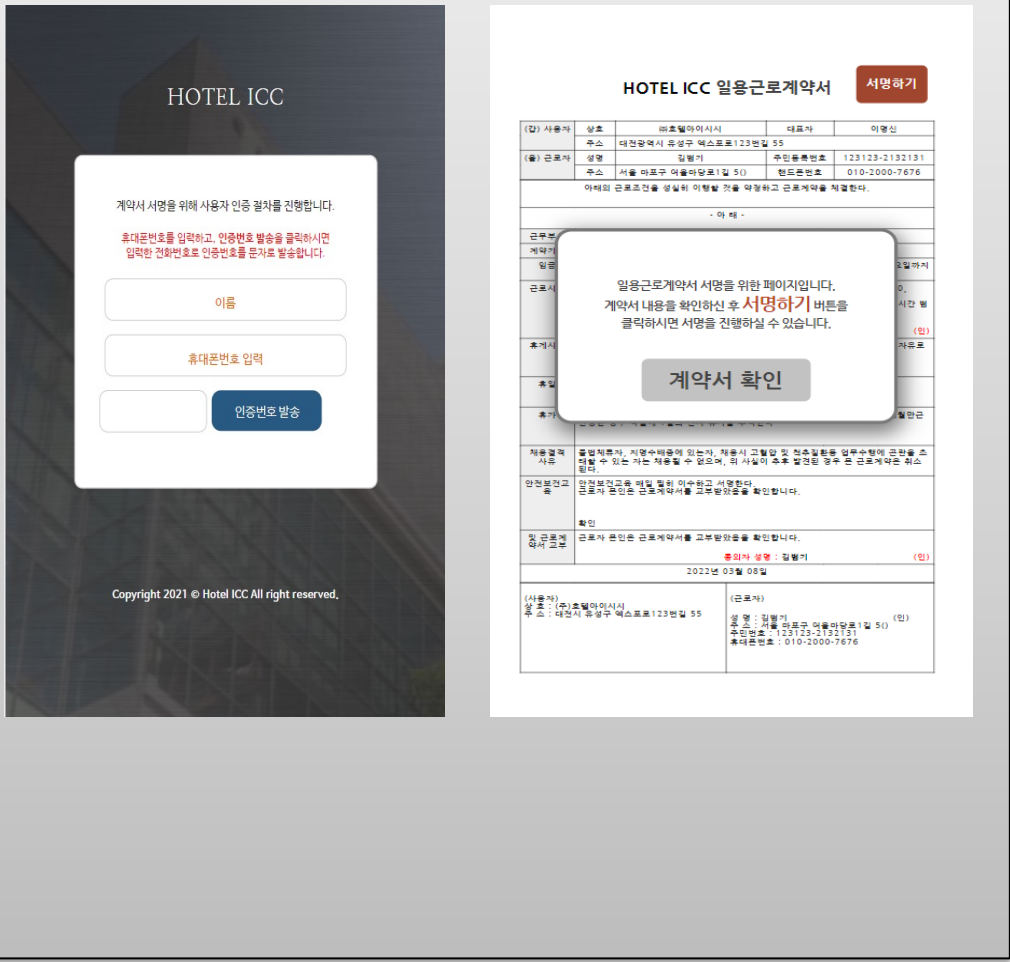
HOTEL ICC

계약서 서명을 위해 사용자 인증 절차를 진행합니다.

휴대폰번호를 입력하고, 인증번호 발송을 클릭하시면 입력한 전화번호로 인증번호를 문자로 발송합니다.

이름

휴대폰번호 입력

인증번호 발송

Copyright 2021 © Hotel ICC All right reserved.

HOTEL ICC 일용근로계약서

서명하기

| (갑) 사용자 | 상호 | ㈜호텔아이시시 | 대표자 | 이명신 |
|---|---|---|---|---|
| | 주소 | 대전광역시 유성구 엑스포로123번길 55 | | |
| (을) 근로자 | 성명 | 김범기 | 주민등록번호 | 123123-2132131 |
| | 주소 | 서울 마포구 어울마당로1길 5() | 핸드폰번호 | 010-2000-7676 |

아래의 근로조건을 성실히 이행할 것을 약정하고 근로계약을 체결한다.

- 아 래 -

일용근로계약서 서명을 위한 페이지입니다.
계약서 내용을 확인하신 후 서명하기 버튼을 클릭하시면 서명을 진행하실 수 있습니다.

계약서 확인

채용결격사유 | 불법체류자, 지명수배중에 있는자, 채용시 고혈압 및 정추질환등 업무수행에 곤란을 초래할 수 있는 자는 채용할 수 없으며, 위 사실이 추후 발견된 경우 본 근로계약은 취소된다.

안전보건교육 | 안전보건교육 매일 필히 이수하고 서명한다. 근로자 본인은 근로계약서를 교부받았음을 확인합니다.

확인

및 근로계약서 교부 | 근로자 본인은 근로계약서를 교부받았음을 확인합니다.

동의자 성명 : 김범기 (인)

2022년 03월 08일

(사용자)
상 호 : (주)호텔아이시시
주 소 : 대전시 유성구 엑스포로123번길 55

(근로자)
성 명 : 김범기 (인)
주 소 : 서울 마포구 어울마당로1길 5()
주민번호 : 123123-2132131
휴대폰번호 : 010-2000-7676